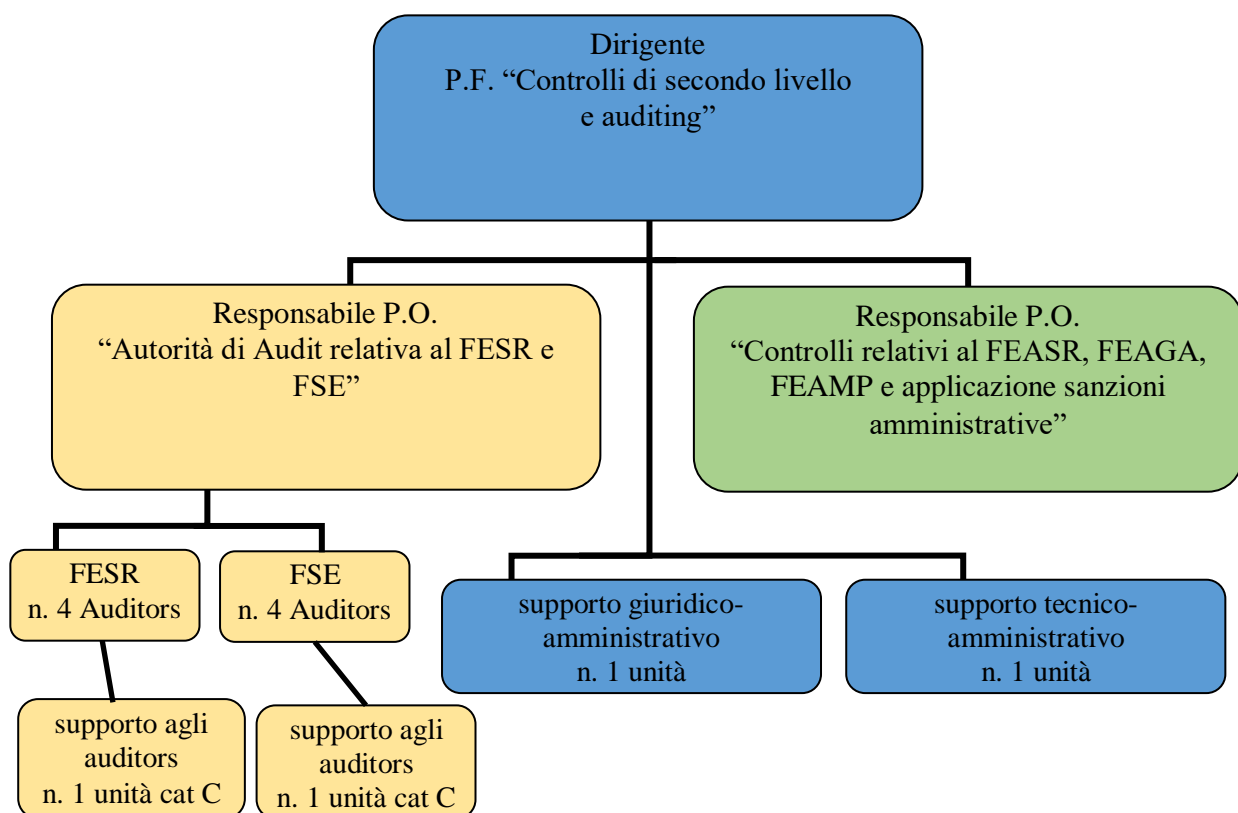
Dirigente
P.F. “Controlli di secondo livello e auditing”

Responsabile P.O.
“Autorità di Audit relativa al FESR e FSE”

Responsabile P.O.
“Controlli relativi al FEASR, FEAGA, FEAMP e applicazione sanzioni amministrative”

FESR
n. 4 Auditors

FSE
n. 4 Auditors

supporto giuridico-amministrativo
n. 1 unità

supporto tecnico-amministrativo
n. 1 unità

supporto agli auditors
n. 1 unità cat C

supporto agli auditors
n. 1 unità cat C